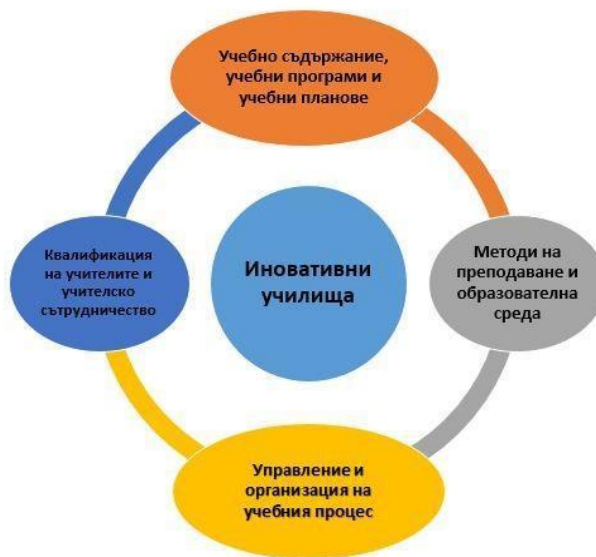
Учебно съдържание, учебни програми и учебни планове

Квалификация на учителите и учителско сътрудничество

Иновативни училища

Методи на преподаване и образователна среда

Управление и организация на учебния процес